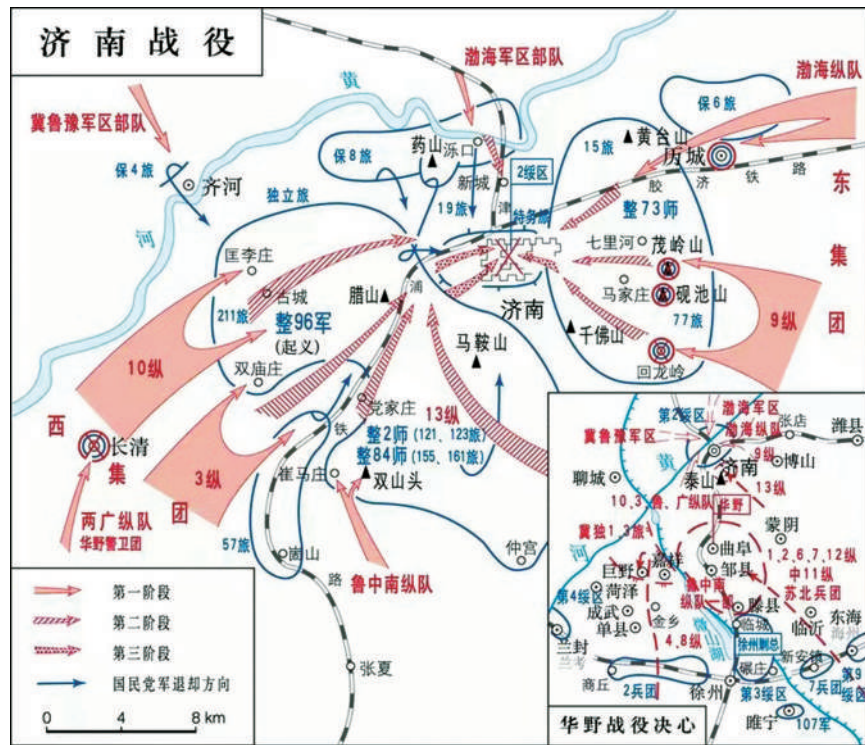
济南战役

渤海军区部队
渤海纵队
冀鲁豫军区部队
黄
保6旅
保4旅
药山
泺口
保8旅
15旅
黄台山
历城
齐河
新城
2绥区
济
铁
路
东
独立旅
19旅
津
特务团
胶
河
整73师
集
匡李庄
七里河
茂岭山
古城
马家庄
砚池山
211旅
整96军
(起义)
腊山
浦
济南
团
77旅
9纵
马鞍山
千佛山
10纵
双庙庄
回龙岭
党家庄
13纵
西
铁
整2师(121、123旅)
长清
整84师(155、161旅)
集
3纵
崔马庄
双山头
团
两广纵队
华野警卫团
57旅
仲宫
崮山
路
鲁中南纵队
第一阶段
第二阶段
第三阶段
国民党军退却方向
张夏
0 4 8 km

第2绥区
渤海军区
张店
潍县
冀鲁豫军区
渤海纵队
黄
济南
9纵
博山
聊城
泰山
10、3、两广纵队
华野
13纵
蒙阴
冀独1、3旅
河
巨野
嘉祥
曲阜
1、2、6、7、12纵
第4绥区
菏泽
鲁中南纵队
邹县
中11纵
苏北兵团
成武
滕县
东海
单县
金乡
临城
临沂
4、8纵
徐州剿总
兰封
新安镇
碾庄
第9绥区
商丘
2兵团
徐州
第3绥区
7兵团
睢宁
107军
华野战役决心